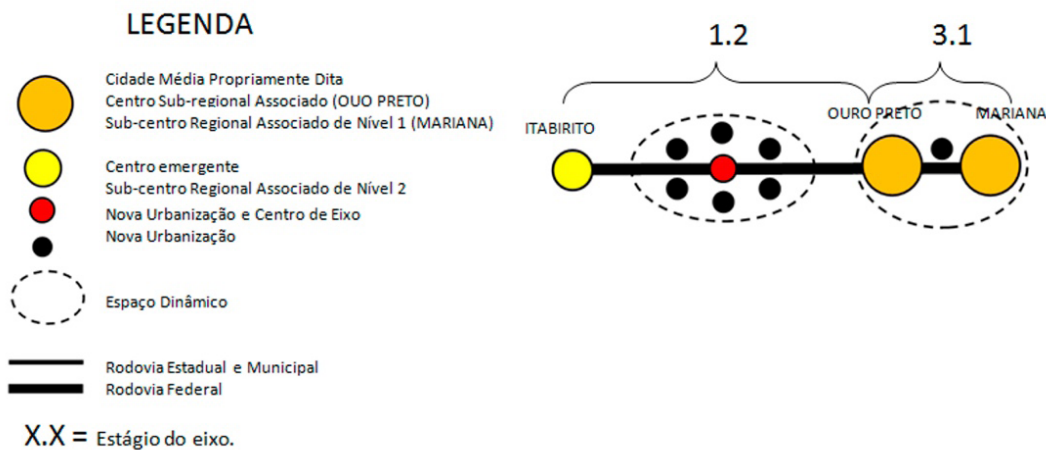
LEGENDA

Cidade Média Propriamente Dita
Centro Sub-regional Associado (OUO PRETO)
Sub-centro Regional Associado de Nível 1 (MARIANA)

Centro emergente
Sub-centro Regional Associado de Nível 2

Nova Urbanização e Centro de Eixo

Nova Urbanização

Espaço Dinâmico

Rodovia Estadual e Municipal
Rodovia Federal

X.X = Estágio do eixo.

1.2

3.1

ITABIRITO

OURO PRETO

MARIANA